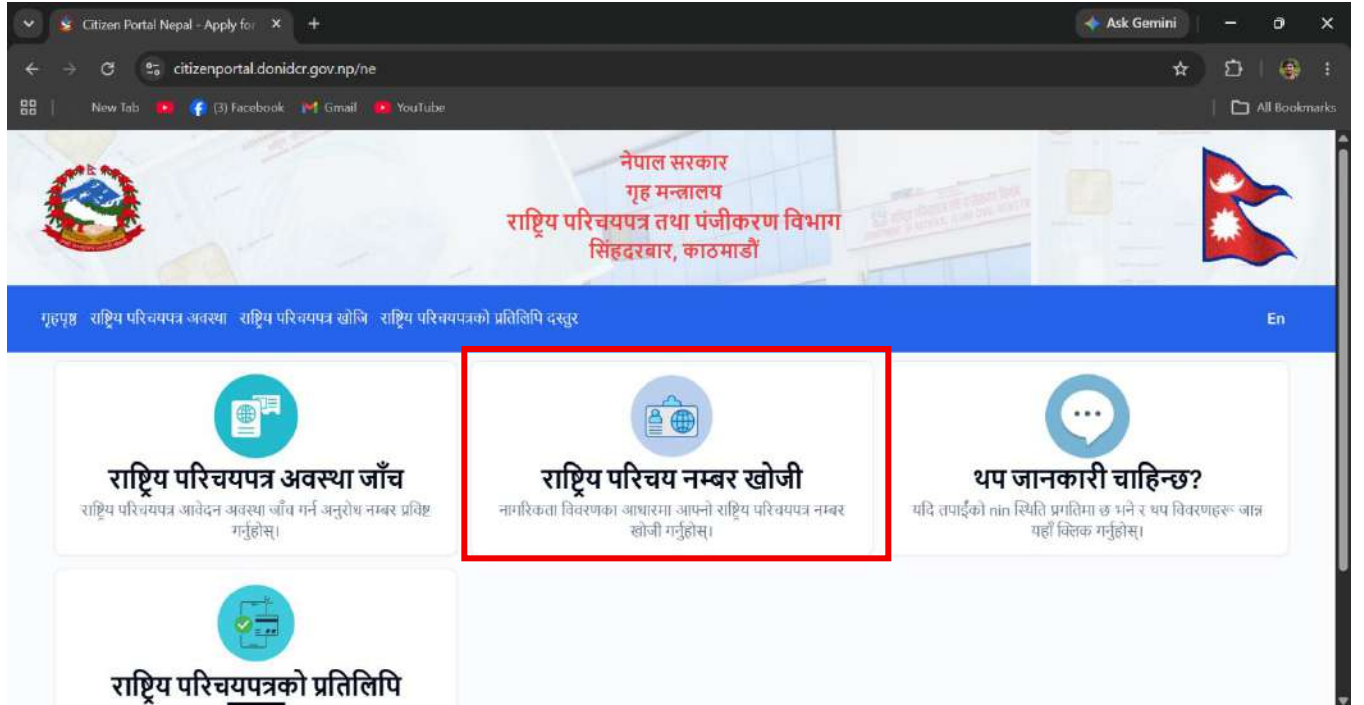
Citizen Portal Nepal - Apply for ×

Ask Gemini

citizenportal.donidcr.gov.np/ne

New Tab (3) Facebook Gmail YouTube All Bookmarks

नेपाल सरकार
गृह मन्त्रालय
राष्ट्रिय परिचयपत्र तथा पंजीकरण विभाग
सिंहदरबार, काठमाडौं

गृहपृष्ठ राष्ट्रिय परिचयपत्र अवस्था राष्ट्रिय परिचयपत्र खोजि राष्ट्रिय परिचयपत्रको प्रतिलिपि दस्तुर En

राष्ट्रिय परिचयपत्र अवस्था जाँच
राष्ट्रिय परिचयपत्र आवेदन अवस्था जाँच गर्न अनुरोध नम्बर प्रविष्ट गर्नुहोस्।

राष्ट्रिय परिचय नम्बर खोजी
नागरिकता विवरणका आधारमा आफ्नो राष्ट्रिय परिचयपत्र नम्बर खोजी गर्नुहोस्।

थप जानकारी चाहिन्छ?
यदि तपाईंको nin स्थिति प्रगतिमा छ भने र थप विवरणहरू जान्न यहाँ क्लिक गर्नुहोस्।

राष्ट्रिय परिचयपत्रको प्रतिलिपि